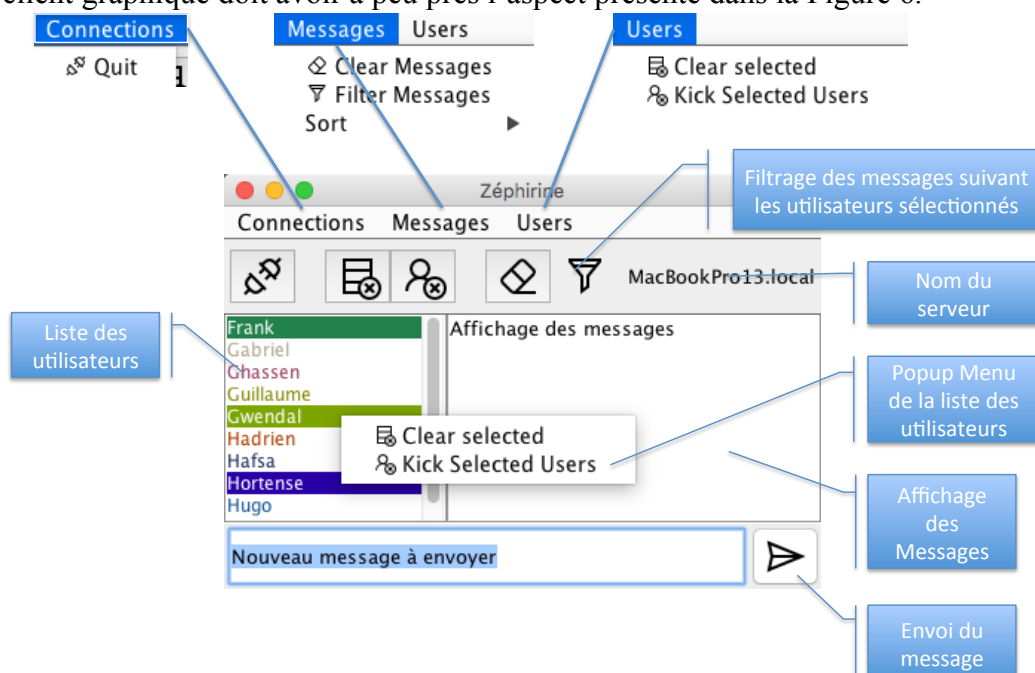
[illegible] graphique doit avoir à peu près l'aspect présenté dans la Figure 6.

Connections
Quit

Messages Users
Clear Messages
Filter Messages
Sort

Users
Clear selected
Kick Selected Users

Zéphirine
Connections Messages Users

Filtrage des messages suivant les utilisateurs sélectionnés

MacBookPro13.local

Nom du serveur

Liste des utilisateurs

Frank
Gabriel
Ghassen
Guillaume
Gwendal
Hadrien
Hafsa
Hortense
Hugo

Affichage des messages

Clear selected
Kick Selected Users

Popup Menu de la liste des utilisateurs

Affichage des Messages

Nouveau message à envoyer

Envoi du message